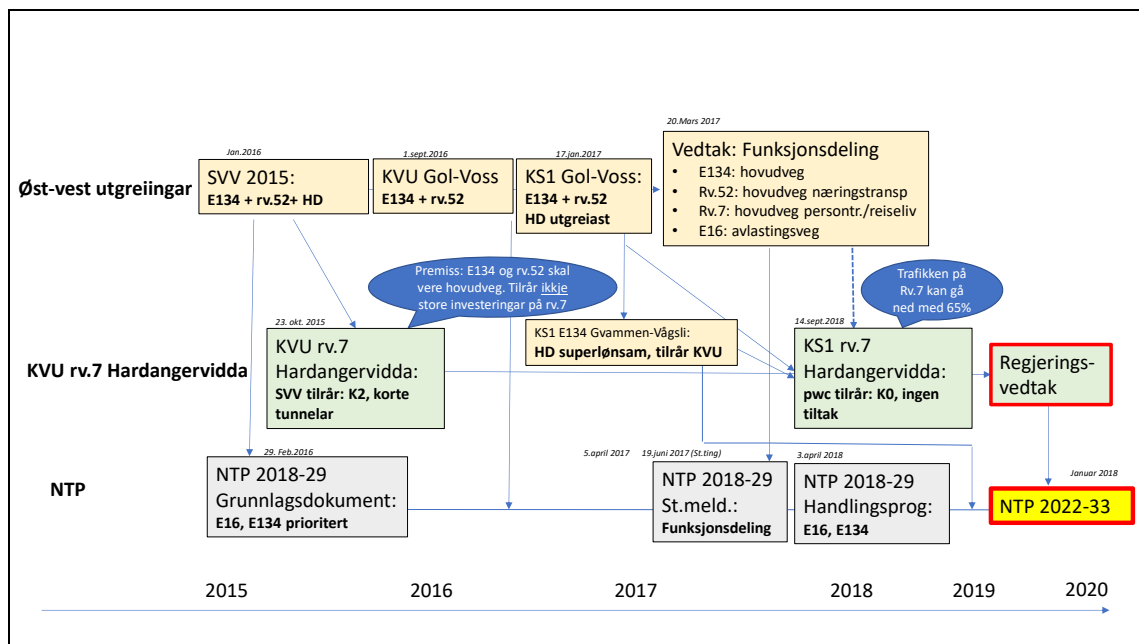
20.Mars 2017
Vedtak: Funksjonsdeling
• E134: hovudveg
• Rv.52: hovudveg næringstransp
• Rv.7: hovudveg persontr./reiseliv
• E16: avlastingsveg

Øst-vest utgreiingar

Jan.2016
SVV 2015:
E134 + rv.52+ HD

1.sept.2016
KVU Gol-Voss
E134 + rv.52

17.jan.2017
KS1 Gol-Voss:
E134 + rv.52
HD utgreiast

Premiss: E134 og rv.52 skal vere hovudveg. Tilrår ikkje store investeringar på rv.7

Trafikken på Rv.7 kan gå ned med 65%

KVU rv.7 Hardangervidda

23. okt. 2015
KVU rv.7
Hardangervidda:
SVV tilrår: K2, korte tunnelar

KS1 E134 Gvammen-Vågsli:
HD superlønsam, tilrår KVU

14.sept.2018
KS1 rv.7
Hardangervidda:
pwc tilrår: K0, ingen tiltak

Regjeringsvedtak

NTP

29. Feb.2016
NTP 2018-29
Grunnlagsdokument:
E16, E134 prioritert

5.april 2017
19.juni 2017 (St.ting)
NTP 2018-29
St.meld.:
Funksjonsdeling

3.april 2018
NTP 2018-29
Handlingsprog:
E16, E134

Januar 2018
NTP 2022-33

2015 2016 2017 2018 2019 2020